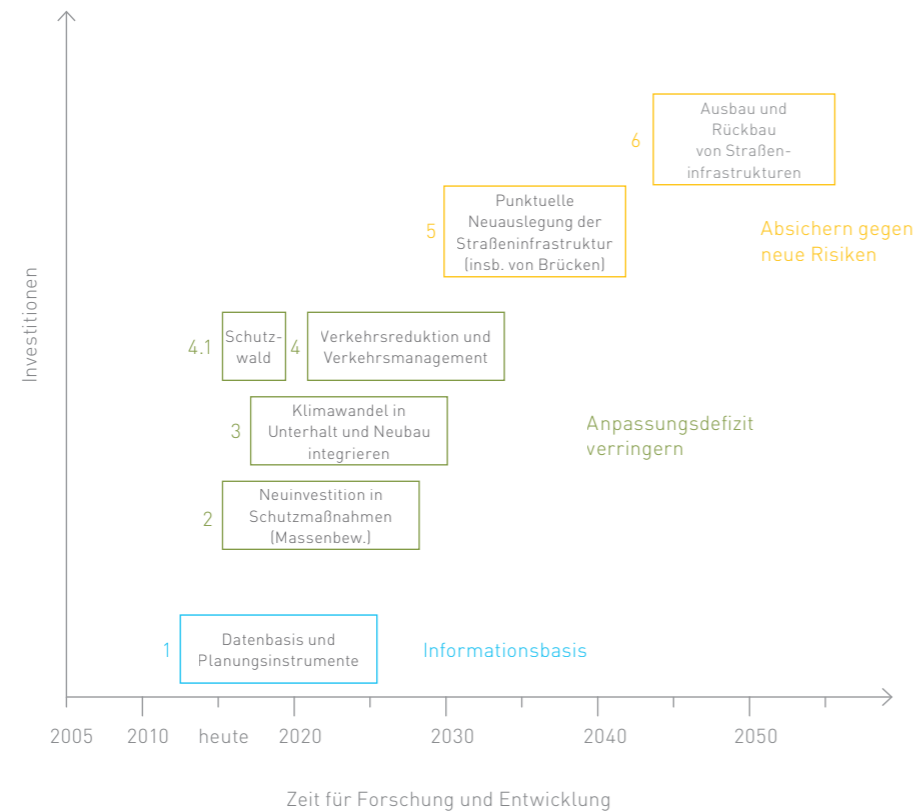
6 Ausbau und Rückbau von Straßeninfrastrukturen

5 Punktuelle Neuauslegung der Straßeninfrastruktur (insb. von Brücken)

Absichern gegen neue Risiken

Investitionen

4.1 Schutzwald

4 Verkehrsreduktion und Verkehrsmanagement

3 Klimawandel in Unterhalt und Neubau integrieren

Anpassungsdefizit verringern

2 Neuinvestition in Schutzmaßnahmen (Massenbew.)

1 Datenbasis und Planungsinstrumente

Informationsbasis

2005 2010 heute 2020 2030 2040 2050

Zeit für Forschung und Entwicklung